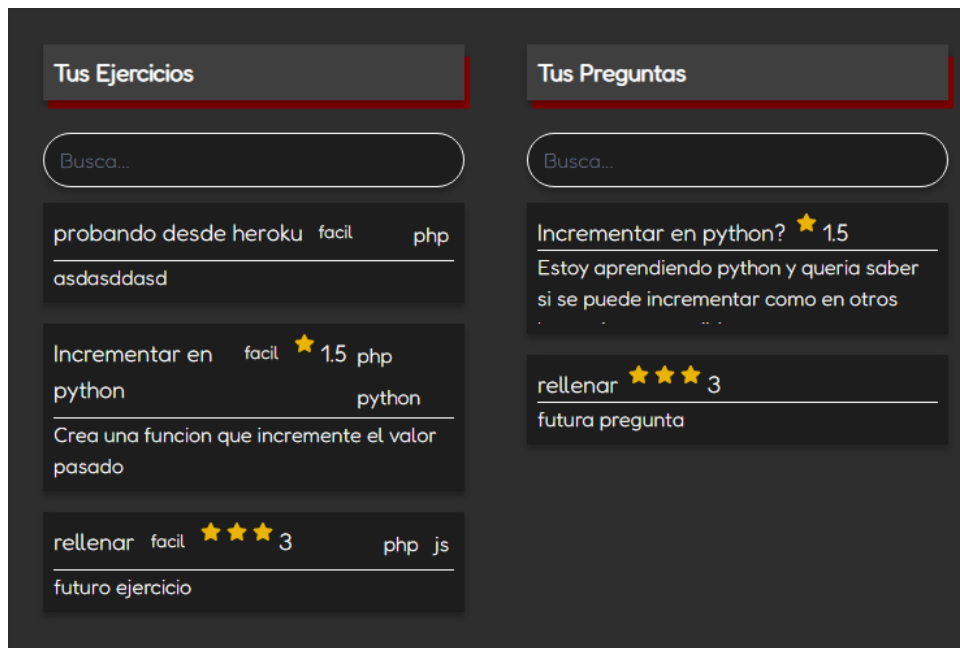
Tus Ejercicios

Busca...

probando desde heroku facil php

asdasddasd

Incrementar en python facil 1.5 php python

Crea una funcion que incremente el valor pasado

rellenar facil 3 php js

futuro ejercicio

Tus Preguntas

Busca...

Incrementar en python? 1.5

Estoy aprendiendo python y queria saber si se puede incrementar como en otros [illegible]

rellenar 3

futura pregunta